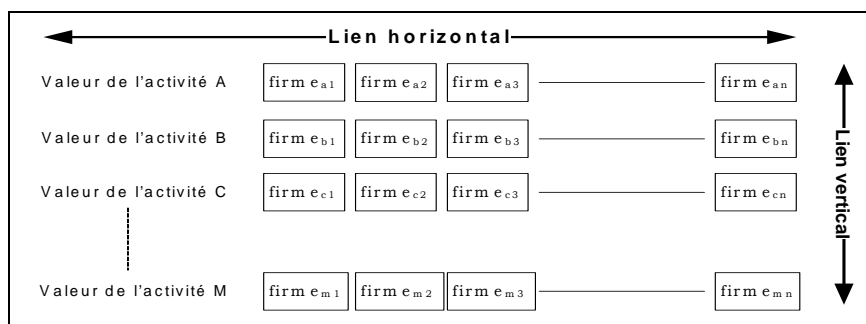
Lien horizontal

Valeur de l'activité A
$firme_{a1}$ $firme_{a2}$ $firme_{a3}$ $firme_{an}$

Valeur de l'activité B
$firme_{b1}$ $firme_{b2}$ $firme_{b3}$ $firme_{bn}$

Valeur de l'activité C
$firme_{c1}$ $firme_{c2}$ $firme_{c3}$ $firme_{cn}$

Valeur de l'activité M
$firme_{m1}$ $firme_{m2}$ $firme_{m3}$ $firme_{mn}$

Lien vertical